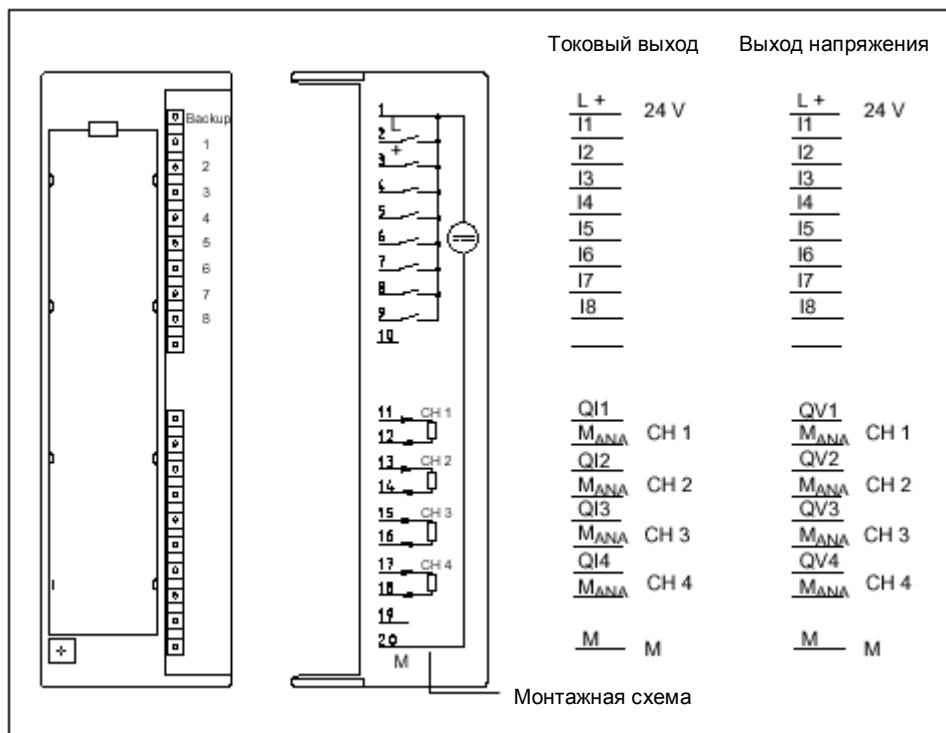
Токовый выход Выход напряжения

Backup
1
2
3
4
5
6
7
8

1
2 L
+
3
4
5
6
7
8
9
10

11 CH 1
12
13 CH 2
14
15 CH 3
16
17 CH 4
18
19
20
M

L + 24 V
I1
I2
I3
I4
I5
I6
I7
I8

QI1
$M_{ANA}$ CH 1
QI2
$M_{ANA}$ CH 2
QI3
$M_{ANA}$ CH 3
QI4
$M_{ANA}$ CH 4

M M

L + 24 V
I1
I2
I3
I4
I5
I6
I7
I8

QV1
$M_{ANA}$ CH 1
QV2
$M_{ANA}$ CH 2
QV3
$M_{ANA}$ CH 3
QV4
$M_{ANA}$ CH 4

M M

Монтажная схема